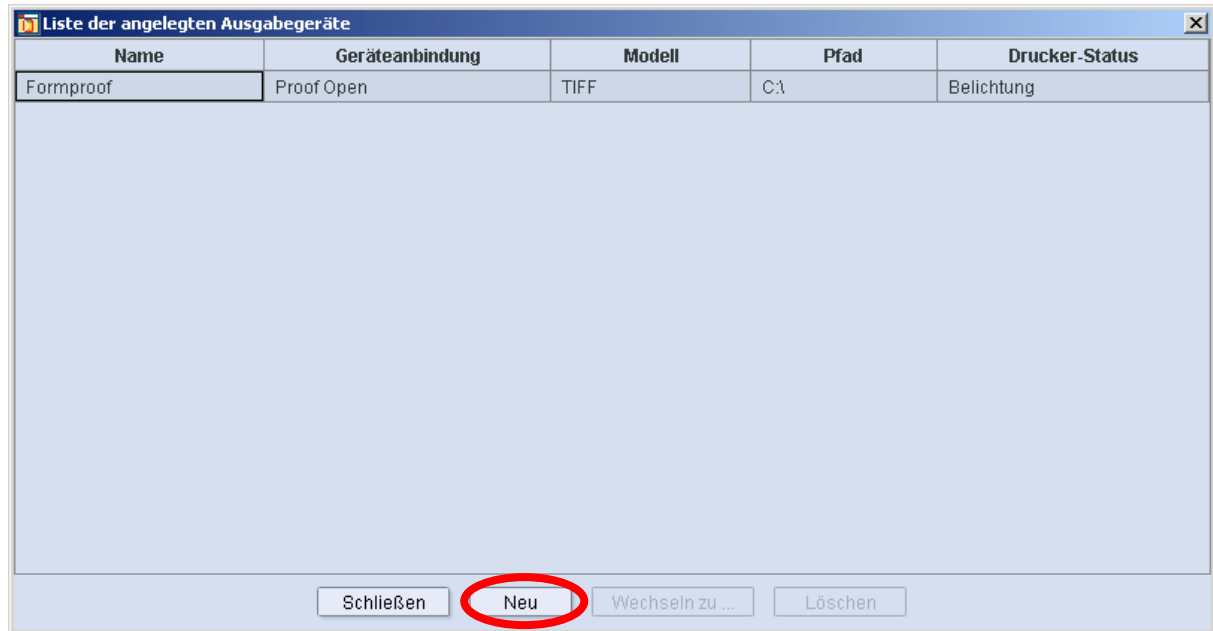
Liste der angelegten Ausgabegeräte

| Name | Geräteanbindung | Modell | Pfad | Drucker-Status |
|---|---|---|---|---|
| Formproof | Proof Open | TIFF | C:\ | Belichtung |

Schließen Neu Wechseln zu ... Löschen